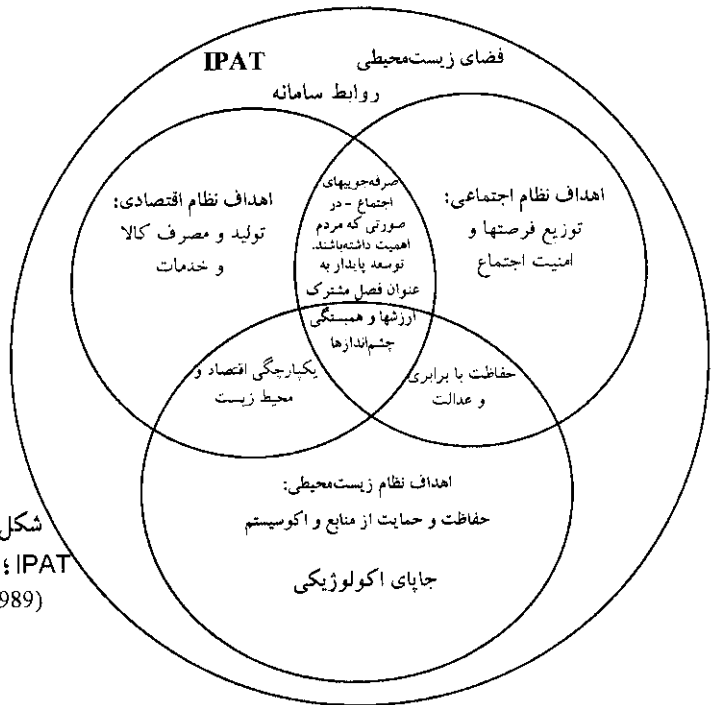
IPAT فضای زیست‌محیطی
روابط سامانه

اهداف نظام اقتصادی:
تولید و مصرف کالا
و خدمات

صرفه‌جوییهای اجتماع - در صورتی که مردم اهمیت داشته‌باشند. توسعه پایدار به عنوان فصل مشترک ارزشها و همبستگی چشم‌اندازها

اهداف نظام اجتماعی:
توزیع فرصتها و
امنیت اجتماع

یکپارچگی اقتصاد و
محیط زیست

حفاظت با برابری
و عدالت

اهداف نظام زیست‌محیطی:
حفاظت و حمایت از منابع و اکوسیستم

جاپای اکولوژیکی

شکل
IPAT ؛
989)